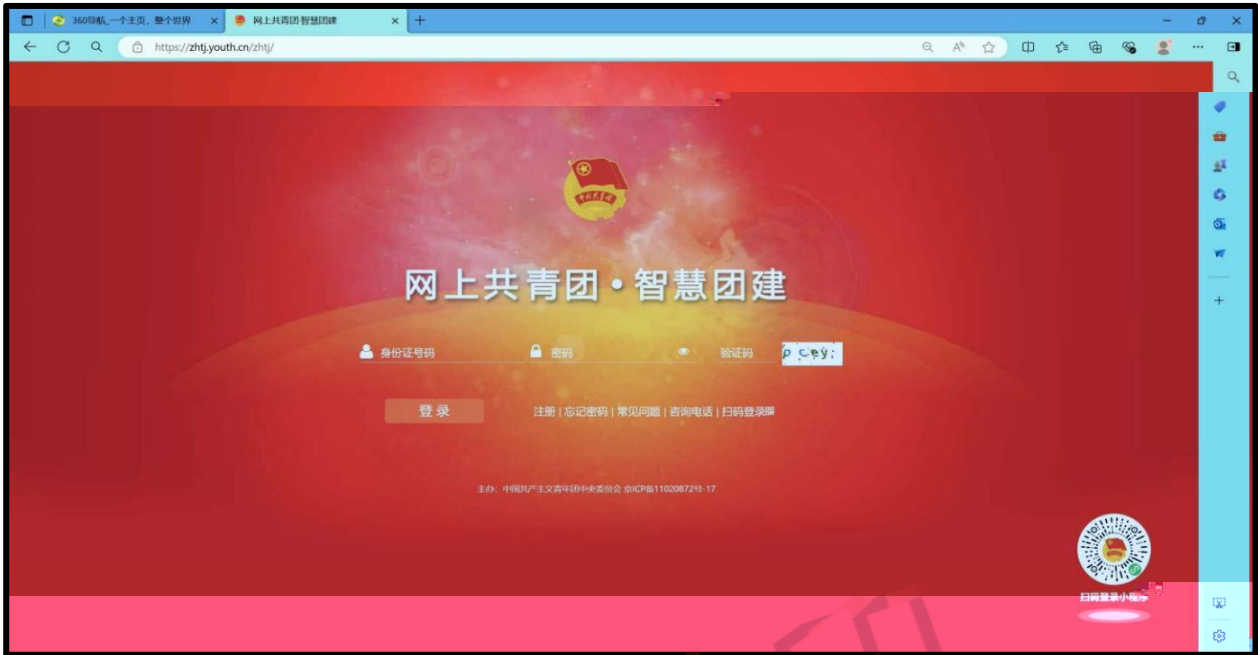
360导航_一个主页，整个世界
网上共青团·智慧团建
https://zhtj.youth.cn/zhtj/

网上共青团·智慧团建

身份证号码
密码
验证码
pcey;

登录
注册 | 忘记密码 | 常见问题 | 咨询电话 | 扫码登录队

主办：中国共产主义青年团中央委员会 京ICP备11020872号-17

扫码登录小程序